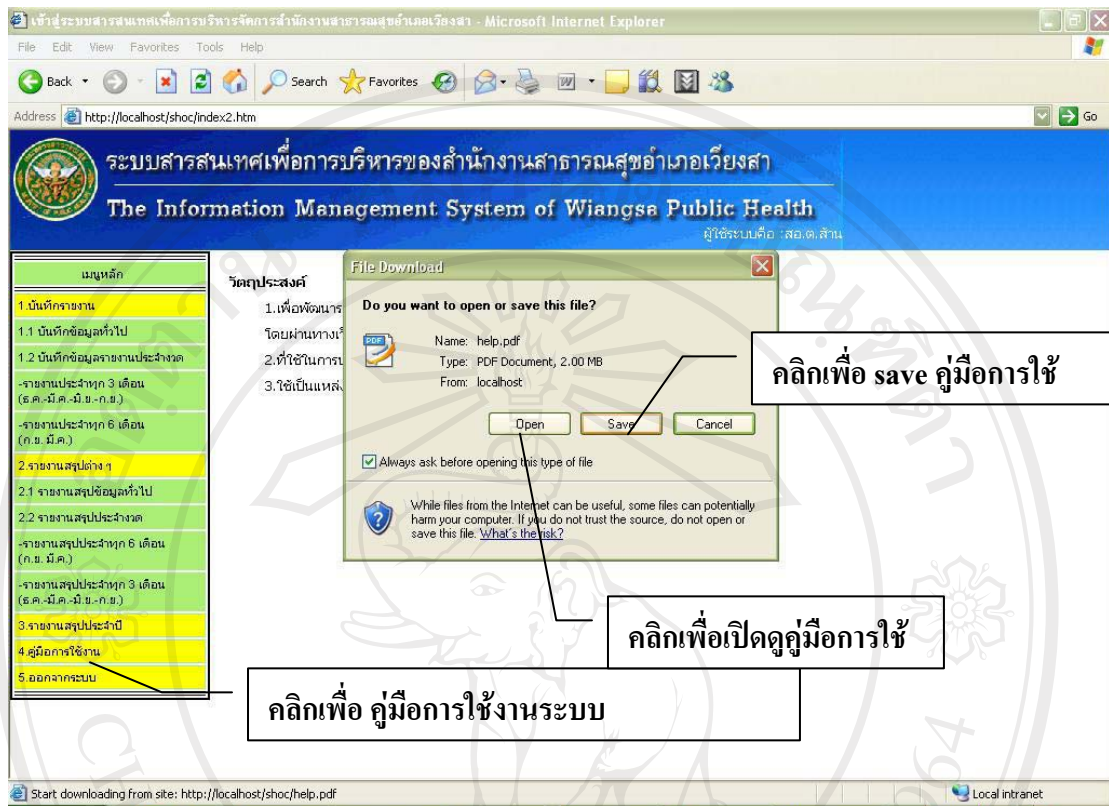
เข้าสู่ระบบสารสนเทศเพื่อการบริหารจัดการสำนักงานสาธารณสุขอำเภอเวียงสา - Microsoft Internet Explorer

File Edit View Favorites Tools Help

Back Search Favorites

Address http://localhost/shoc/index2.htm Go

ระบบสารสนเทศเพื่อการบริหารของสำนักงานสาธารณสุขอำเภอเวียงสา

The Information Management System of Wiangsa Public Health

ผู้ใช้ระบบคือ :สอ.ต.ส้าน

เมนูหลัก

1.บันทึกรายงาน

1.1 บันทึกข้อมูลทั่วไป

1.2 บันทึกข้อมูลรายงานประจำงวด

-รายงานประจำทุก 3 เดือน (ธ.ค.-มี.ค.-มิ.ย.-ก.ย.)

-รายงานประจำทุก 6 เดือน (ก.ย. มี.ค.)

2.รายงานสรุปต่าง ๆ

2.1 รายงานสรุปข้อมูลทั่วไป

2.2 รายงานสรุปประจำงวด

-รายงานสรุปประจำทุก 6 เดือน (ก.ย. มี.ค.)

-รายงานสรุปประจำทุก 3 เดือน (ธ.ค.-มี.ค.-มิ.ย.-ก.ย.)

3.รายงานสรุปประจำปี

4.คู่มือการใช้งาน

5.ออกจากระบบ

วัตถุประสงค์

1.เพื่อพัฒนาร

โดยผ่านทางเ

2.ที่ใช้ในการบ

3.ใช้เป็นแหล่

File Download

Do you want to open or save this file?

Name: help.pdf

Type: PDF Document, 2.00 MB

From: localhost

Open Save Cancel

Always ask before opening this type of file

While files from the Internet can be useful, some files can potentially harm your computer. If you do not trust the source, do not open or save this file. What's the risk?

คลิกเพื่อ save คู่มือการใช้

คลิกเพื่อเปิดดูคู่มือการใช้

คลิกเพื่อ คู่มือการใช้งานระบบ

Start downloading from site: http://localhost/shoc/help.pdf

Local intranet